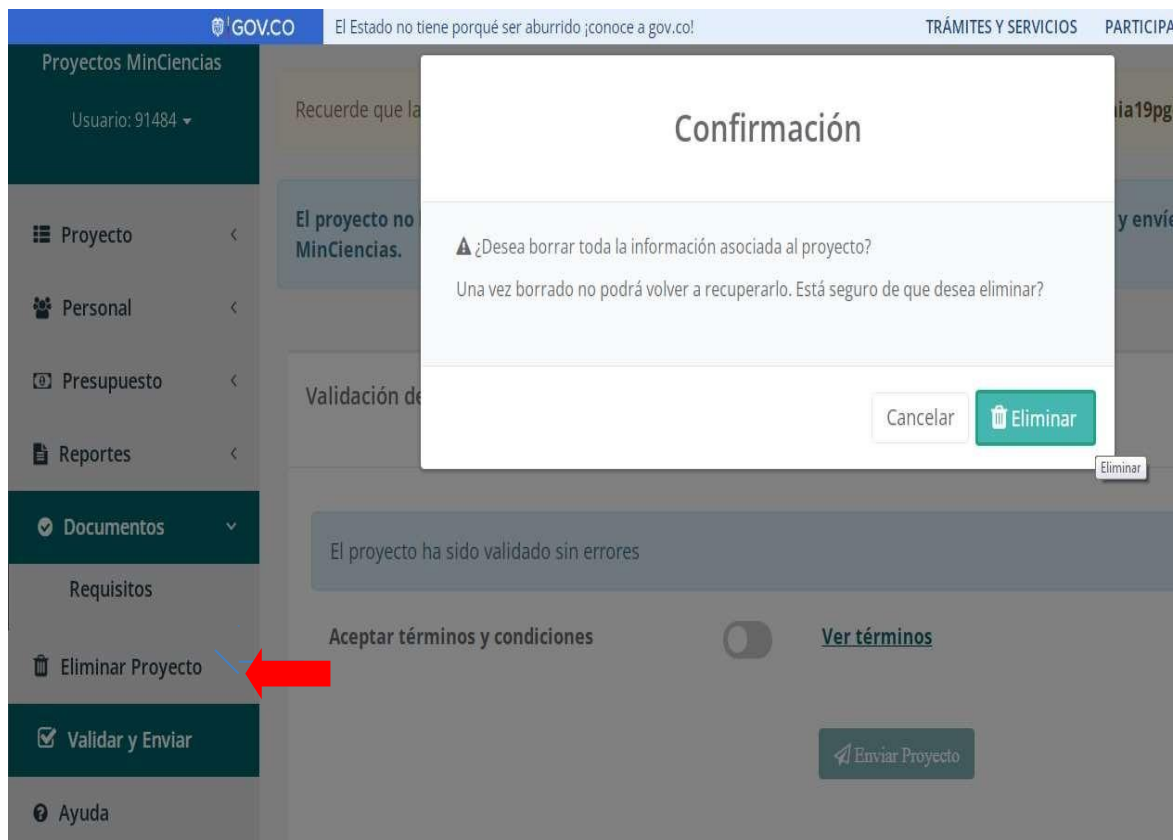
GOV.CO El Estado no tiene porqué ser aburrido ¡conoce a gov.co! TRÁMITES Y SERVICIOS PARTICIPA

Proyectos MinCiencias

Usuario: 91484

Proyecto

Personal

Presupuesto

Reportes

Documentos

Requisitos

Eliminar Proyecto

Validar y Enviar

Ayuda

Recuerde que la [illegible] ia19pg

El proyecto no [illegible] y envíe
MinCiencias.

Validación de

Confirmación

¿Desea borrar toda la información asociada al proyecto?

Una vez borrado no podrá volver a recuperarlo. Está seguro de que desea eliminar?

Cancelar Eliminar

Eliminar

El proyecto ha sido validado sin errores

Aceptar términos y condiciones

Ver términos

Enviar Proyecto